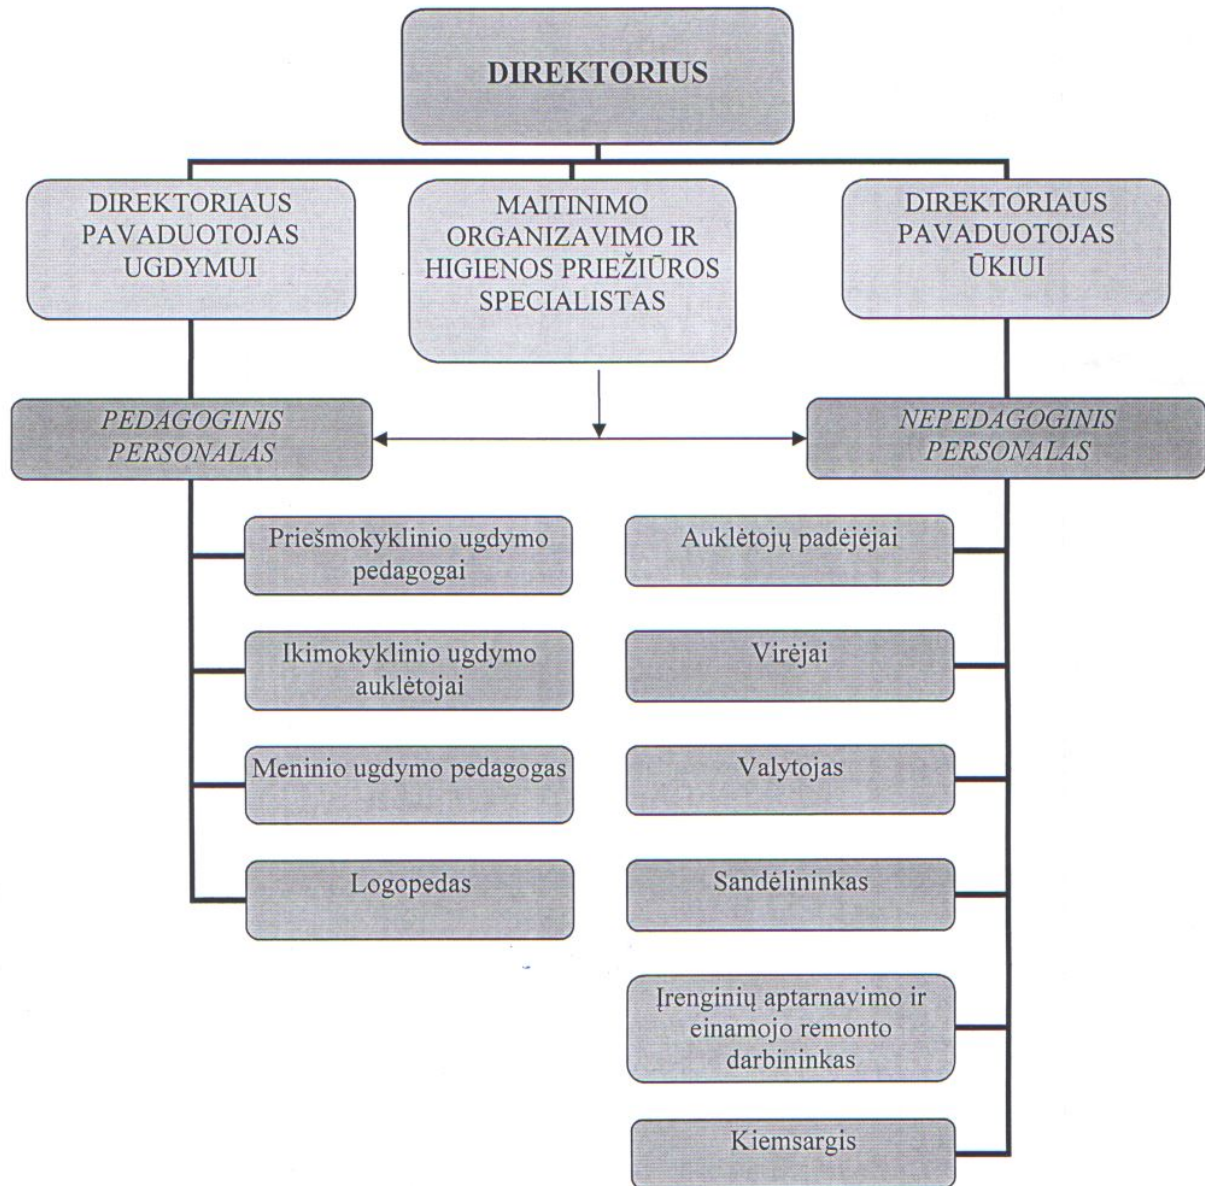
DIREKTORIUS

DIREKTORIAUS PAVADUOTOJAS UGDYMUI

MAITINIMO ORGANIZAVIMO IR HIGIENOS PRIEŽIŪROS SPECIALISTAS

DIREKTORIAUS PAVADUOTOJAS ŪKIUI

PEDAGOGINIS PERSONALAS

NEPEDAGOGINIS PERSONALAS

Priešmokyklinio ugdymo pedagogai

Ikimokyklinio ugdymo auklėtojai

Meninio ugdymo pedagogas

Logopedas

Auklėtojų padėjėjai

Virėjai

Valytojas

Sandėlininkas

Įrenginių aptarnavimo ir einamojo remonto darbininkas

Kiemsargis